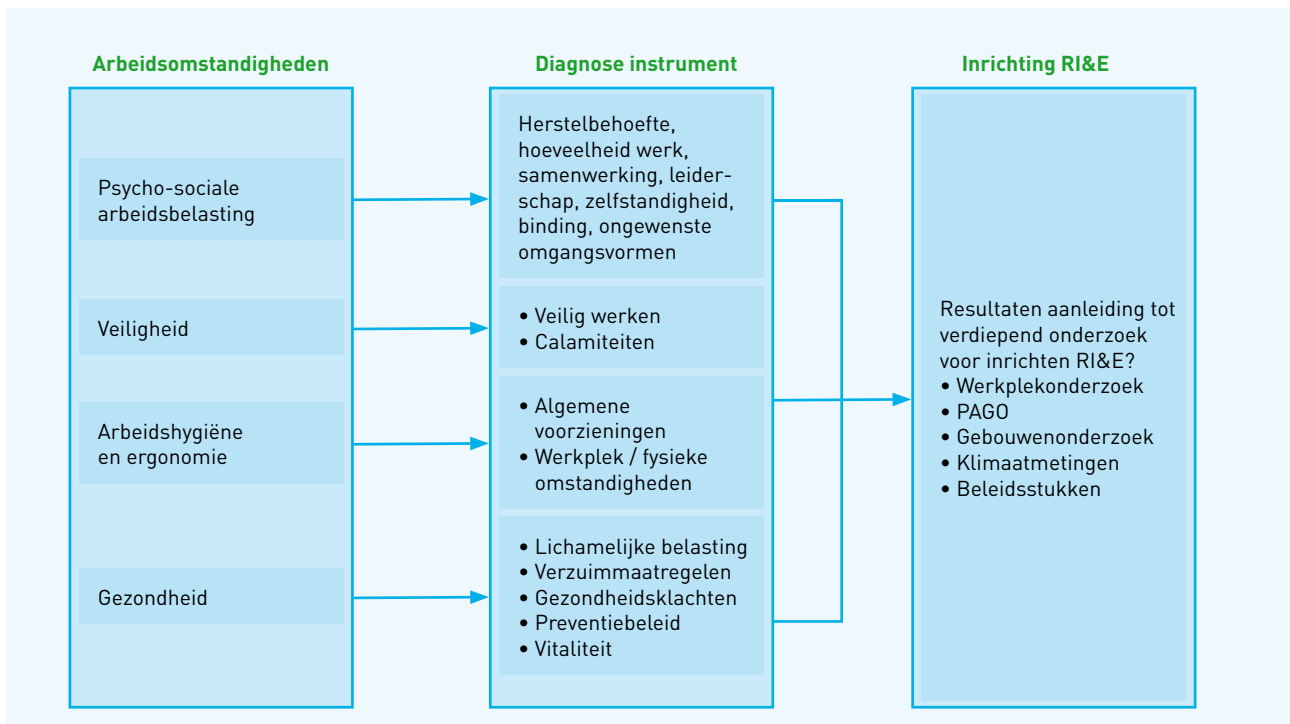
Arbeidsomstandigheden

Psycho-sociale arbeidsbelasting

Veiligheid

Arbeidshygiëne en ergonomie

Gezondheid

Diagnose instrument

Herstelbehoefte, hoeveelheid werk, samenwerking, leiderschap, zelfstandigheid, binding, ongewenste omgangsvormen

• Veilig werken
• Calamiteiten

• Algemene voorzieningen
• Werkplek / fysieke omstandigheden

• Lichamelijke belasting
• Verzuimmaatregelen
• Gezondheidsklachten
• Preventiebeleid
• Vitaliteit

Inrichting RI&E

Resultaten aanleiding tot verdiepend onderzoek voor inrichten RI&E?
• Werkplekonderzoek
• PAGO
• Gebouwenonderzoek
• Klimaatmetingen
• Beleidsstukken